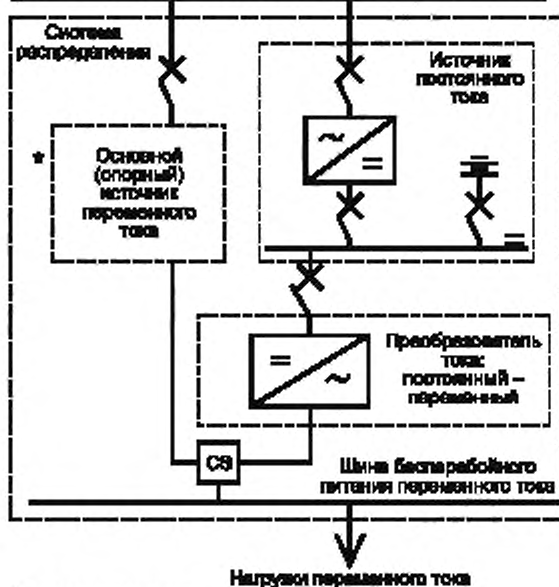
Система распределения

Источник постоянного тока

*

Основной (опорный) источник переменного тока

Преобразователь тока: постоянный – переменный

CS

Шина бесперебойного питания переменного тока

Нагрузки переменного тока